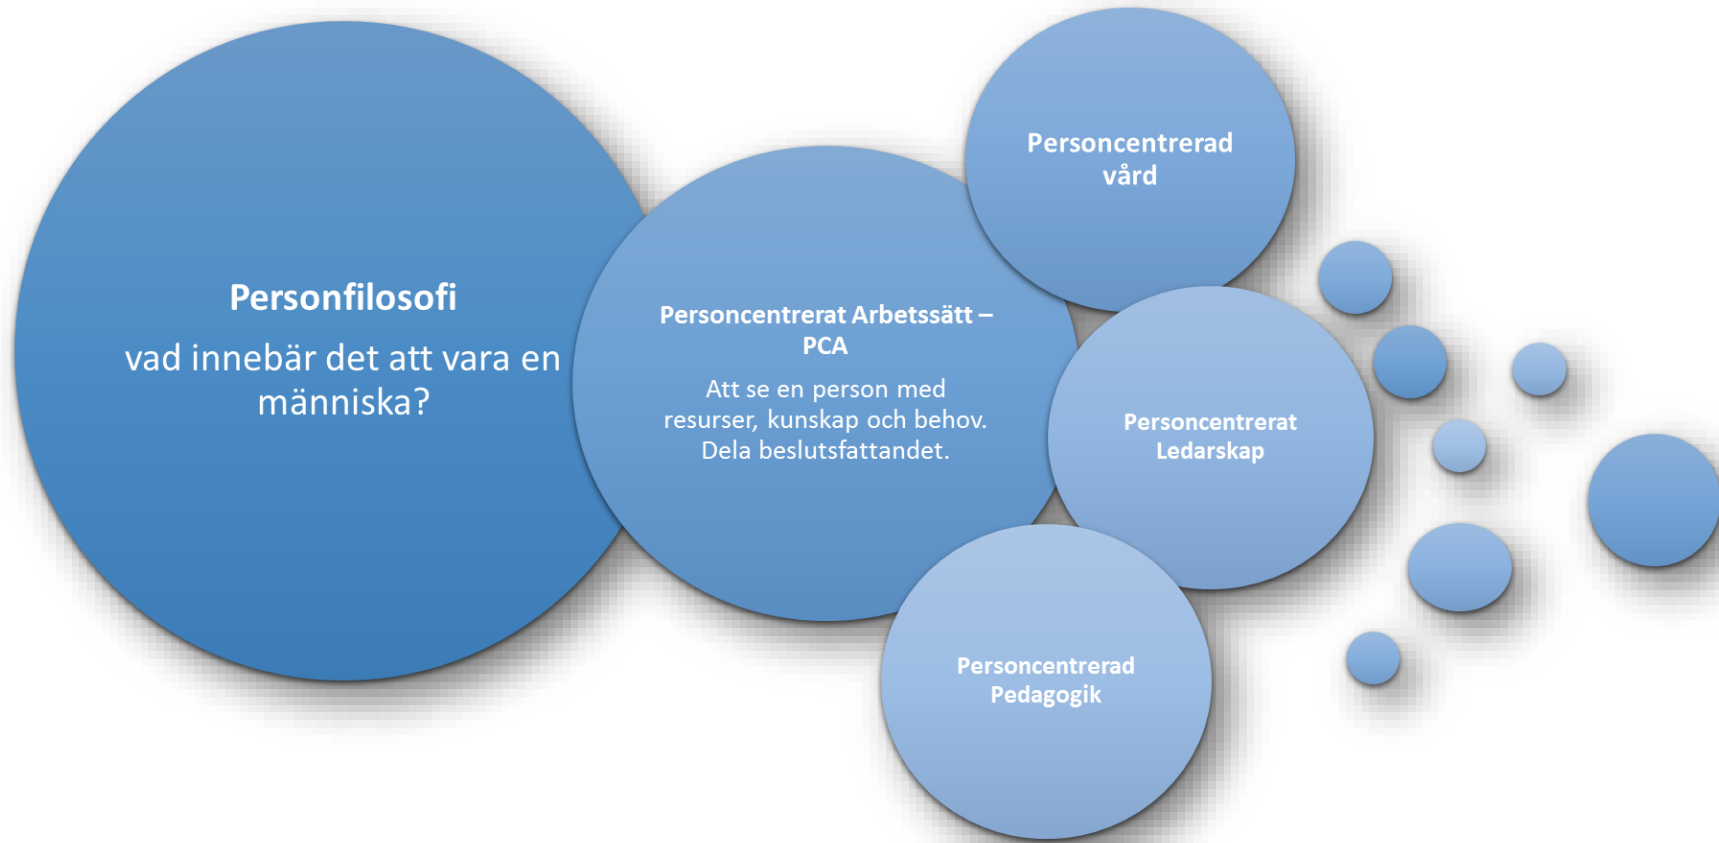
Personfilosofi

vad innebär det att vara en människa?

Personcentrerat Arbetssätt – PCA

Att se en person med resurser, kunskap och behov. Dela beslutsfattandet.

Personcentrerad vård

Personcentrerat Ledarskap

Personcentrerad Pedagogik